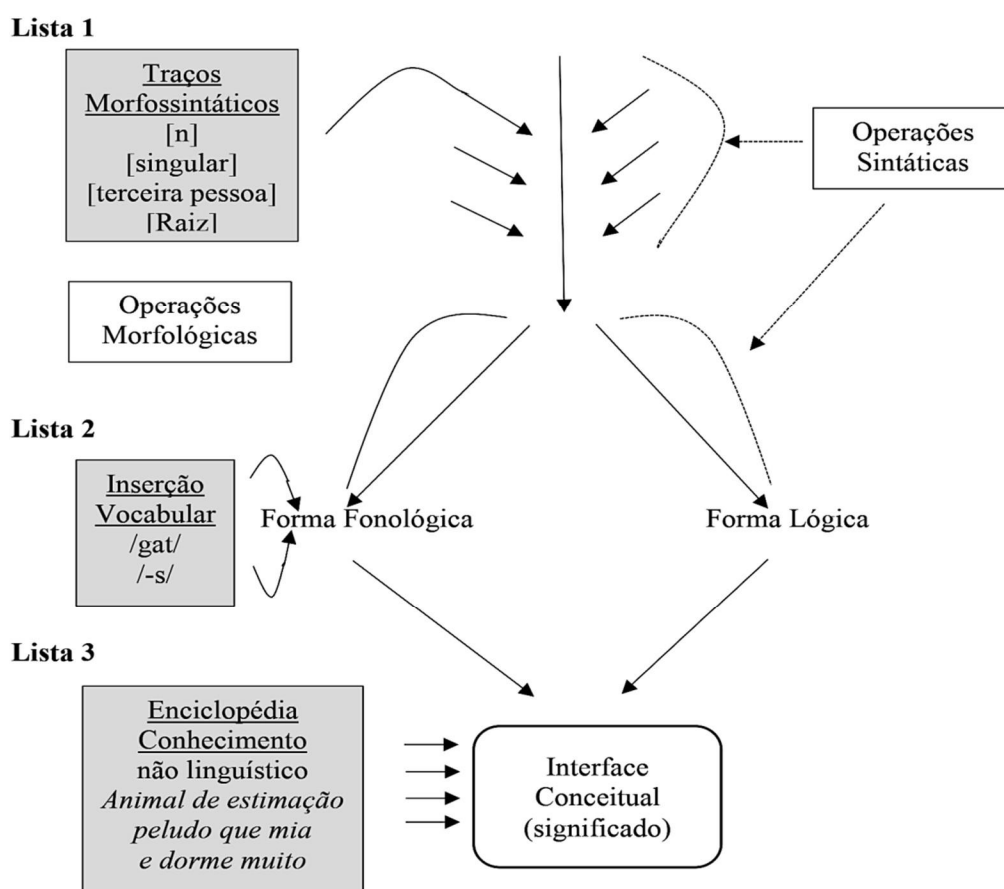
Lista 1

Traços Morfossintáticos
[n]
[singular]
[terceira pessoa]
[Raiz]

Operações Sintáticas

Operações Morfológicas

Lista 2

Inserção Vocabular
/gat/
/-s/

Forma Fonológica

Forma Lógica

Lista 3

Enciclopédia Conhecimento
não linguístico
*Animal de estimação peludo que mia e dorme muito*

Interface Conceitual (significado)